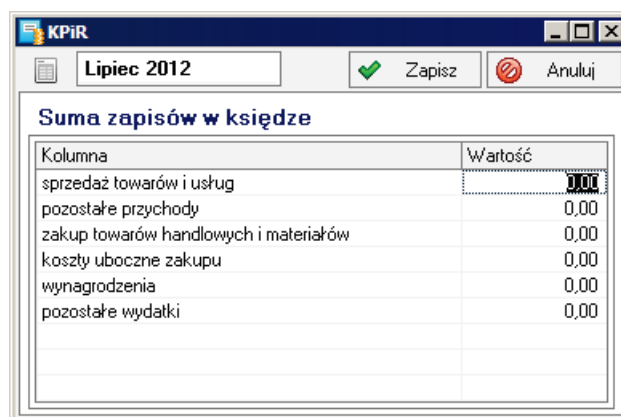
KPiR

Lipiec 2012

Zapisz

Anuluj

Suma zapisów w księdze

| Kolumna | Wartość |
|---|---|
| sprzedaż towarów i usług | 0,00 |
| pozostałe przychody | 0,00 |
| zakup towarów handlowych i materiałów | 0,00 |
| koszty uboczne zakupu | 0,00 |
| wynagrodzenia | 0,00 |
| pozostałe wydatki | 0,00 |